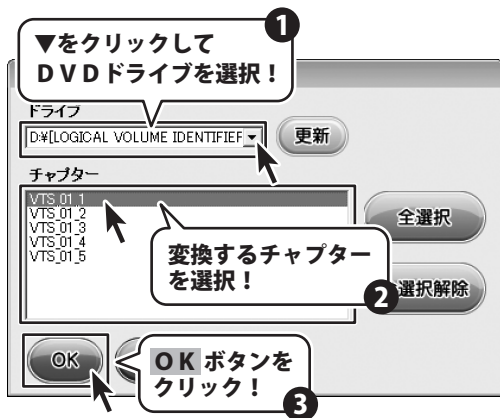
1
▼をクリックして
ＤＶＤドライブを選択！

ドライブ
D:¥[LOGICAL VOLUME IDENTIFIEF
更新

チャプター
VTS_01_1
VTS_01_2
VTS_01_3
VTS_01_4
VTS_01_5

全選択

変換するチャプター
を選択！

2
選択解除

OK

ＯＫ ボタンを
クリック！
3